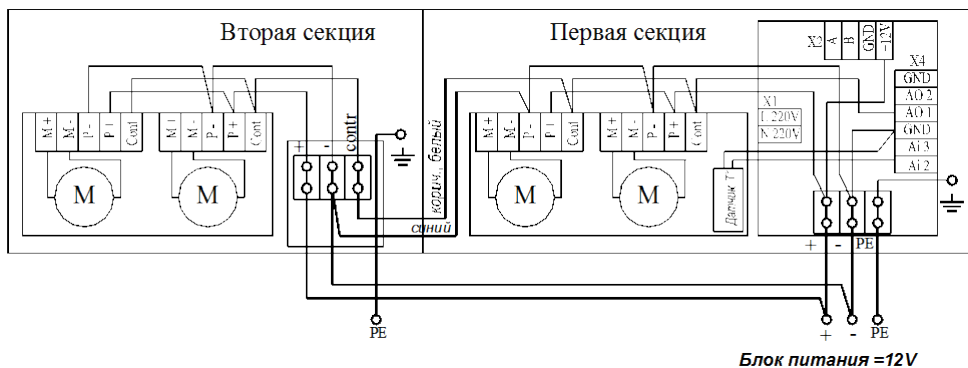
Вторая секция

Первая секция

M+
M-
P-
P+
Cont

M+
M-
P-
P+
Cont

+
-
contr

корич. белый

синий

M+
M-
P-
P+
Cont

M+
M-
P-
P+
Cont

X1
L 220V
N 220V

Датчик T

X2
A
B
GND
+12V

X4
GND
AO 2
AO 1
GND
Ai 3
Ai 2

M
M
M
M

+
-
PE

PE

+
-
PE

Блок питания =12V